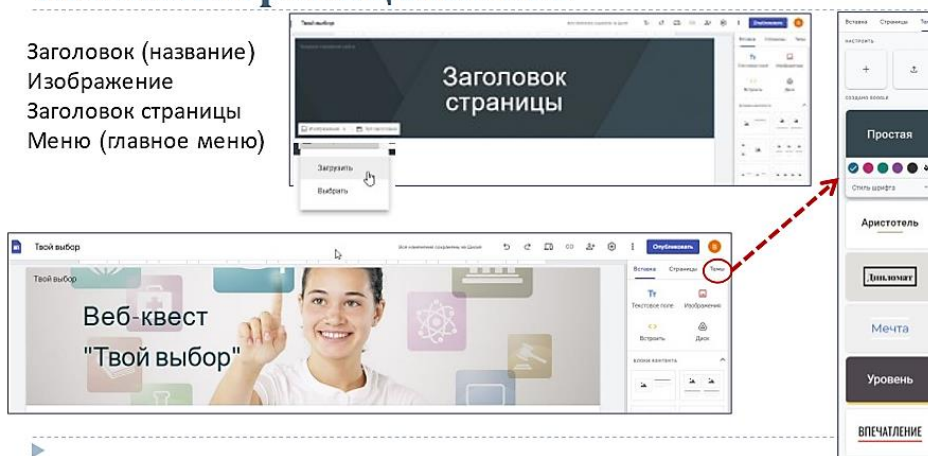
Заголовок (название)
Изображение
Заголовок страницы
Меню (главное меню)

Твой выбор
Опубликовать
Вставка
Темы
Заголовок страницы
Изображение
Загрузить
Выбрать

Вставка
Страницы
Темы
Простая
Стиль шрифта
Аристотель
Дипломат
Мечта
Уровень
ВПЕЧАТЛЕНИЕ

Твой выбор
Опубликовать
Твой выбор
Веб-квест
"Твой выбор"
Вставка
Страницы
Темы
Текстовое поле
Изображение
Встроить
Диск
Блоки контента